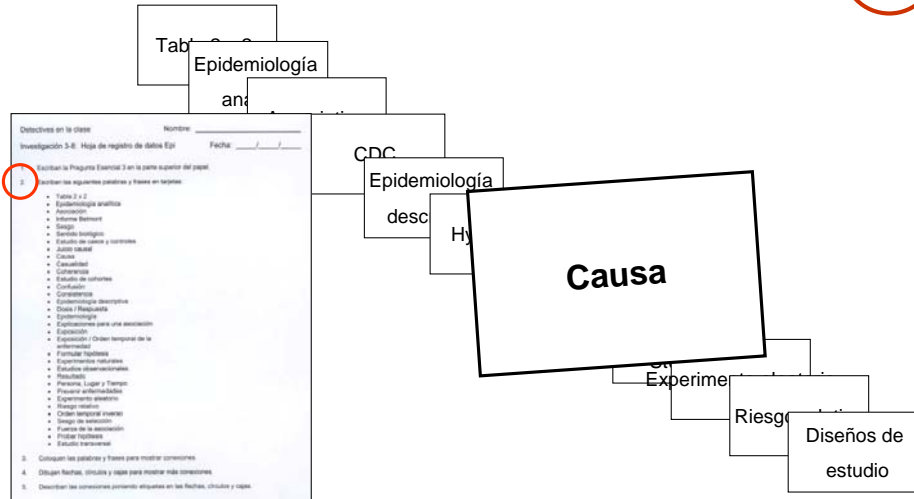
Tabla 2 x 2

Epidemiología analítica

CDC

Epidemiología descriptiva

Hy

Causa

Experimento

Riesgo relativo

Diseños de estudio

Detectives en la clase Nombre: ____________

Investigación 3-8: Hoja de registro de datos Epi Fecha: ___/___/___

1. Escriban la Pregunta Esencial 3 en la parte superior del papel.

2. Escriban las siguientes palabras y frases en tarjetas:

- Tabla 2 x 2
- Epidemiología analítica
- Asociación
- Informe Belmont
- Sesgo
- Sentido biológico
- Estudio de casos y controles
- Juicio causal
- Causa
- Casualidad
- Coherencia
- Estudio de cohortes
- Confusión
- Consistencia
- Epidemiología descriptiva
- Dosis / Respuesta
- Epidemiología
- Explicaciones para una asociación
- Exposición
- Exposición / Orden temporal de la enfermedad
- Formular hipótesis
- Experimentos naturales
- Estudios observacionales
- Resultado
- Persona, Lugar y Tiempo
- Prevenir enfermedades
- Experimento aleatorio
- Riesgo relativo
- Orden temporal inverso
- Sesgo de selección
- Fuerza de la asociación
- Probar hipótesis
- Estudio transversal

3. Coloquen las palabras y frases para mostrar conexiones.

4. Dibujen flechas, círculos y cajas para mostrar más conexiones.

5. Describan las conexiones poniendo etiquetas en las flechas, círculos y cajas.